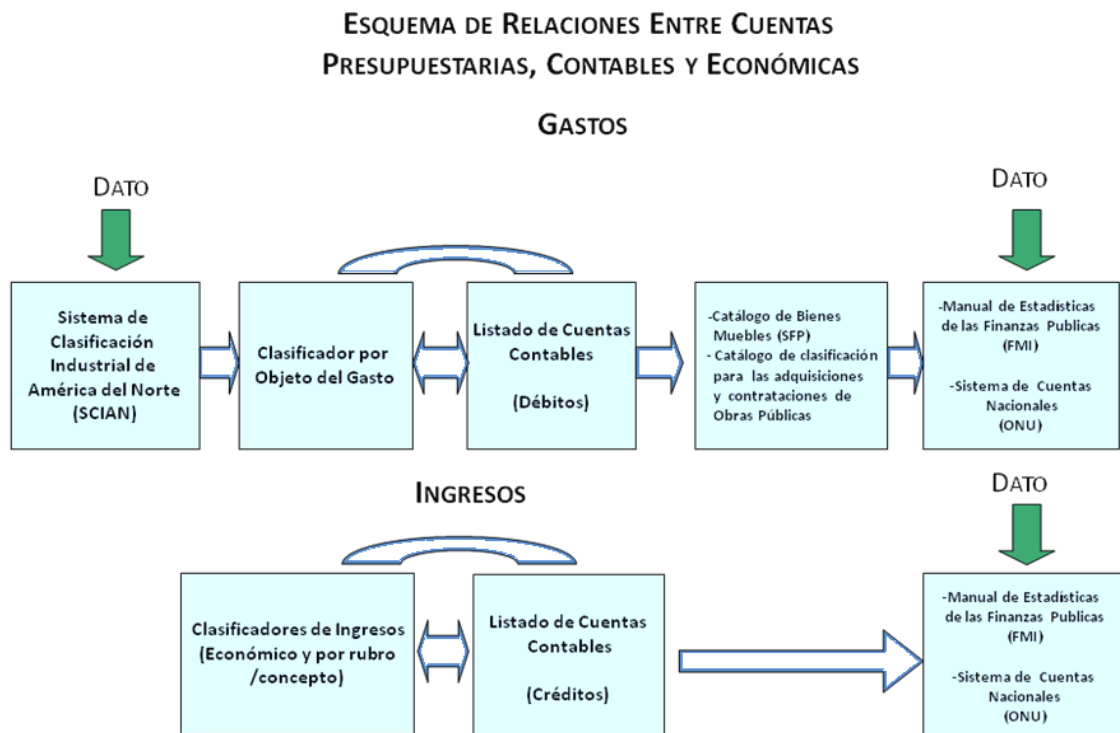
ESQUEMA DE RELACIONES ENTRE CUENTAS PRESUPUESTARIAS, CONTABLES Y ECONÓMICAS

GASTOS

DATO

DATO

Sistema de Clasificación Industrial de América del Norte (SCIAN)

Clasificador por Objeto del Gasto

Listado de Cuentas Contables

(Débitos)

-Catálogo de Bienes Muebles (SFP)
- Catálogo de clasificación para las adquisiciones y contrataciones de Obras Públicas

-Manual de Estadísticas de las Finanzas Publicas (FMI)

-Sistema de Cuentas Nacionales (ONU)

INGRESOS

DATO

Clasificadores de Ingresos (Económico y por rubro /concepto)

Listado de Cuentas Contables

(Créditos)

-Manual de Estadísticas de las Finanzas Publicas (FMI)

-Sistema de Cuentas Nacionales (ONU)